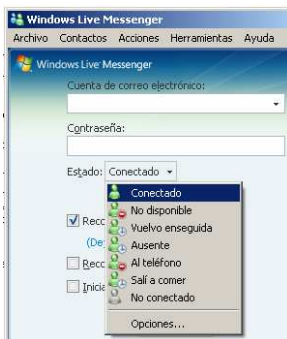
Windows Live Messenger
Archivo Contactos Acciones Herramientas Ayuda
Windows Live Messenger
Cuenta de correo electrónico:
Contraseña:
Estado: Conectado
Conectado
No disponible
Vuelvo enseguida
Ausente
Al teléfono
Salí a comer
No conectado
Opciones...
Reco
(De
Reco
Inicia